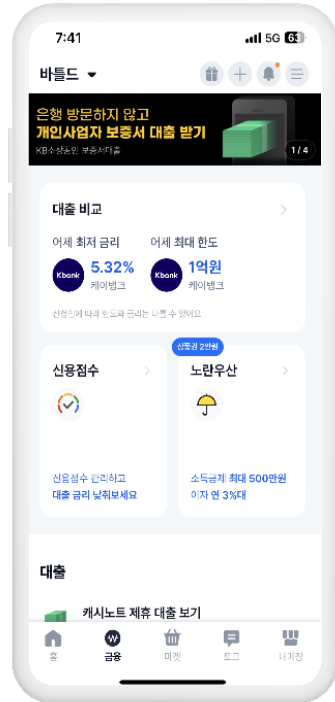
7:41

5G 61

바틀드

은행 방문하지 않고
개인사업자 보증서 대출 받기
KB소상공인 보증서대출

1 / 4

대출 비교

어제 최저 금리

Kbank 5.32%
케이뱅크

어제 최대 한도

Kbank 1억원
케이뱅크

신용점에 따라 한도와 금리는 다를 수 있어요

신용점수

신용점수 관리하고
대출 금리 낮춰보세요

상품권 2만원

노란우산

소득공제 최대 500만원
이자 연 3%대

대출

캐시노트 제휴 대출 보기

홈

금융

마켓

토크

나가장